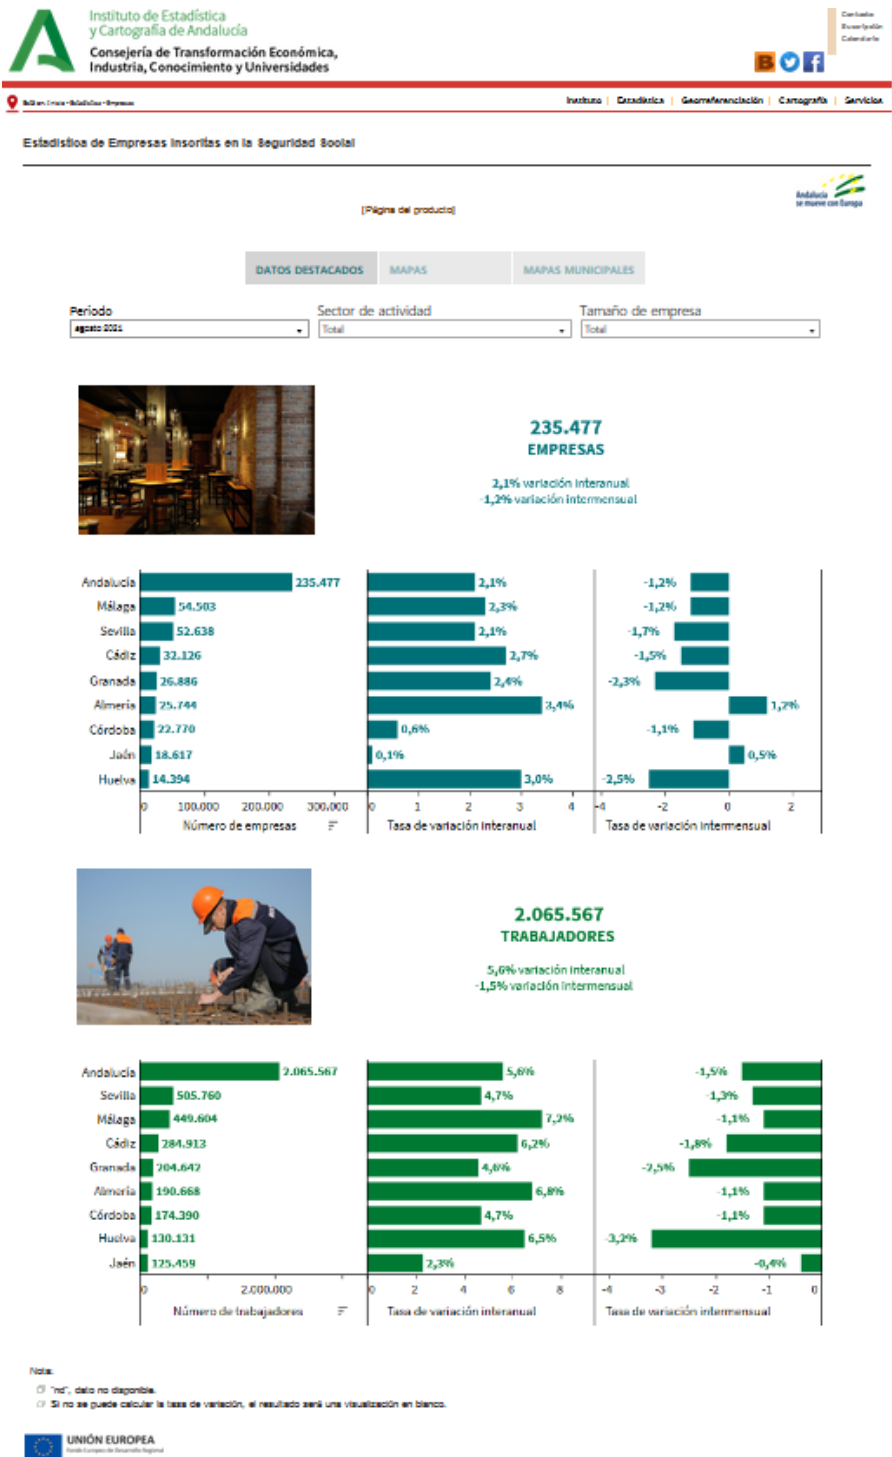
Instituto de Estadística y Cartografía de Andalucía
Consejería de Transformación Económica, Industria, Conocimiento y Universidades

Contacto
Suscripción
Calendario

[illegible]

Instituto | Estadística | Georreferenciación | Cartografía | Servicios

Estadística de Empresas Inscritas en la Seguridad Social

Andalucía se mueve con Europa

[Página del producto]

DATOS DESTACADOS | MAPAS | MAPAS MUNICIPALES

Periodo
agosto 2021
Sector de actividad
Total
Tamaño de empresa
Total

235.477
EMPRESAS
2,1% variación interanual
-1,2% variación intermensual

| | Número de empresas | Tasa de variación interanual | Tasa de variación intermensual |
|---|---|---|---|
| Andalucía | 235.477 | 2,1% | -1,2% |
| Málaga | 54.503 | 2,3% | -1,2% |
| Sevilla | 52.638 | 2,1% | -1,7% |
| Cádiz | 32.126 | 2,7% | -1,5% |
| Granada | 26.886 | 2,4% | -2,3% |
| Almería | 25.744 | 3,4% | 1,2% |
| Córdoba | 22.770 | 0,6% | -1,1% |
| Jaén | 18.617 | 0,1% | 0,5% |
| Huelva | 14.394 | 3,0% | -2,5% |

0 100.000 200.000 300.000
0 1 2 3 4
-4 -2 0 2

2.065.567
TRABAJADORES
5,6% variación interanual
-1,5% variación intermensual

| | Número de trabajadores | Tasa de variación interanual | Tasa de variación intermensual |
|---|---|---|---|
| Andalucía | 2.065.567 | 5,6% | -1,5% |
| Sevilla | 505.760 | 4,7% | -1,3% |
| Málaga | 449.604 | 7,2% | -1,1% |
| Cádiz | 284.913 | 6,2% | -1,8% |
| Granada | 204.642 | 4,8% | -2,5% |
| Almería | 190.668 | 6,8% | -1,1% |
| Córdoba | 174.390 | 4,7% | -1,1% |
| Huelva | 130.131 | 6,5% | -3,2% |
| Jaén | 125.459 | 2,3% | -0,4% |

0 2.000.000
0 2 4 6 8
-4 -3 -2 -1 0

Nota:
"nd", dato no disponible.
Si no se puede calcular la tasa de variación, el resultado será una visualización en blanco.

UNIÓN EUROPEA
Fondo Europeo de Desarrollo Regional